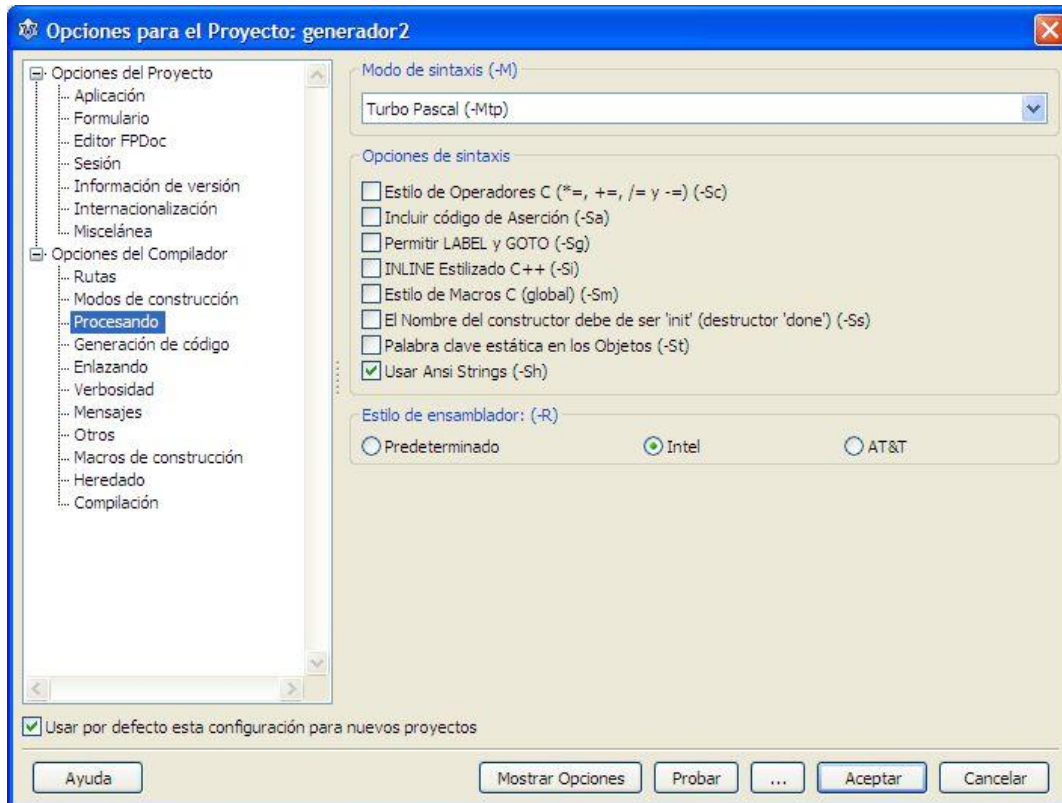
Opciones para el Proyecto: generador2

Opciones del Proyecto
Aplicación
Formulario
Editor FPDoc
Sesión
Información de versión
Internacionalización
Miscelánea
Opciones del Compilador
Rutas
Modos de construcción
Procesando
Generación de código
Enlazando
Verbosidad
Mensajes
Otros
Macros de construcción
Heredado
Compilación

Modo de sintaxis (-M)
Turbo Pascal (-Mtp)

Opciones de sintaxis
Estilo de Operadores C (*=, +=, /= y -=) (-Sc)
Incluir código de Aserción (-Sa)
Permitir LABEL y GOTO (-Sg)
INLINE Estilizado C++ (-Si)
Estilo de Macros C (global) (-Sm)
El Nombre del constructor debe de ser 'init' (destructor 'done') (-Ss)
Palabra clave estática en los Objetos (-St)
Usar Ansi Strings (-Sh)

Estilo de ensamblador: (-R)
Predeterminado
Intel
AT&T

Usar por defecto esta configuración para nuevos proyectos

Ayuda
Mostrar Opciones
Probar
...
Aceptar
Cancelar